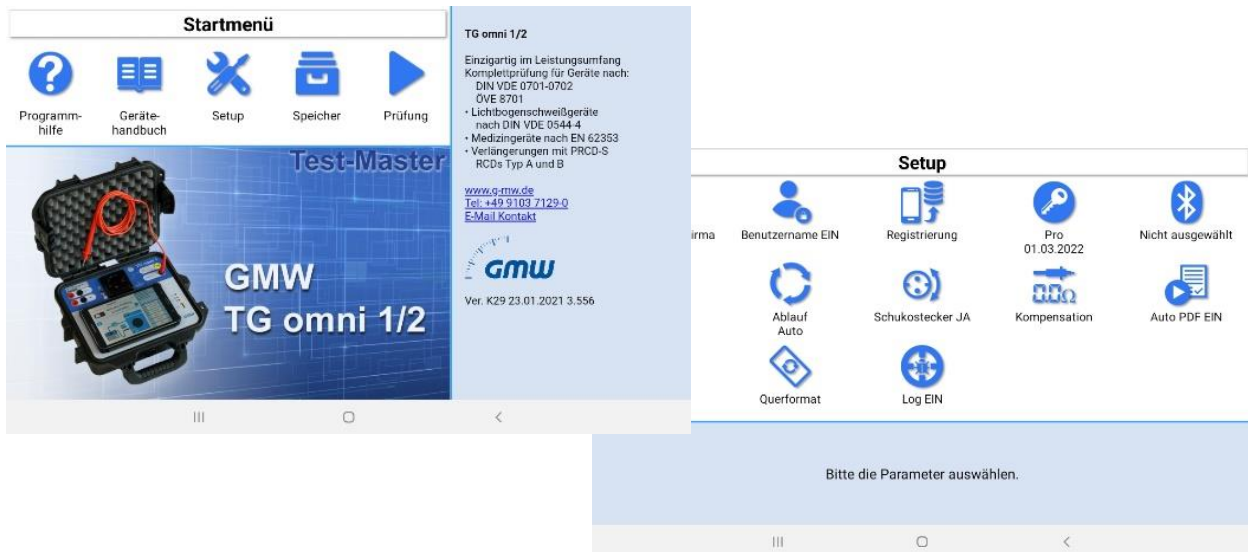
Startmenü

Programmhilfe

Gerätehandbuch

Setup

Speicher

Prüfung

Test-Master

GMW
TG omni 1/2

TG omni 1/2

Einzigartig im Leistungsumfang
Komplettprüfung für Geräte nach:
DIN VDE 0701-0702
ÖVE 8701
• Lichtbogenschweißgeräte nach DIN VDE 0544-4
• Medizingeräte nach EN 62353
• Verlängerungen mit PRCD-S RCDs Typ A und B

www.g-mw.de
Tel: +49 9103 7129-0
E-Mail Kontakt

GMW

Ver. K29 23.01.2021 3.556

Setup

irma

Benutzername EIN

Registrierung

Pro
01.03.2022

Nicht ausgewählt

Ablauf
Auto

Schukostecker JA

Kompensation

Auto PDF EIN

Querformat

Log EIN

Bitte die Parameter auswählen.